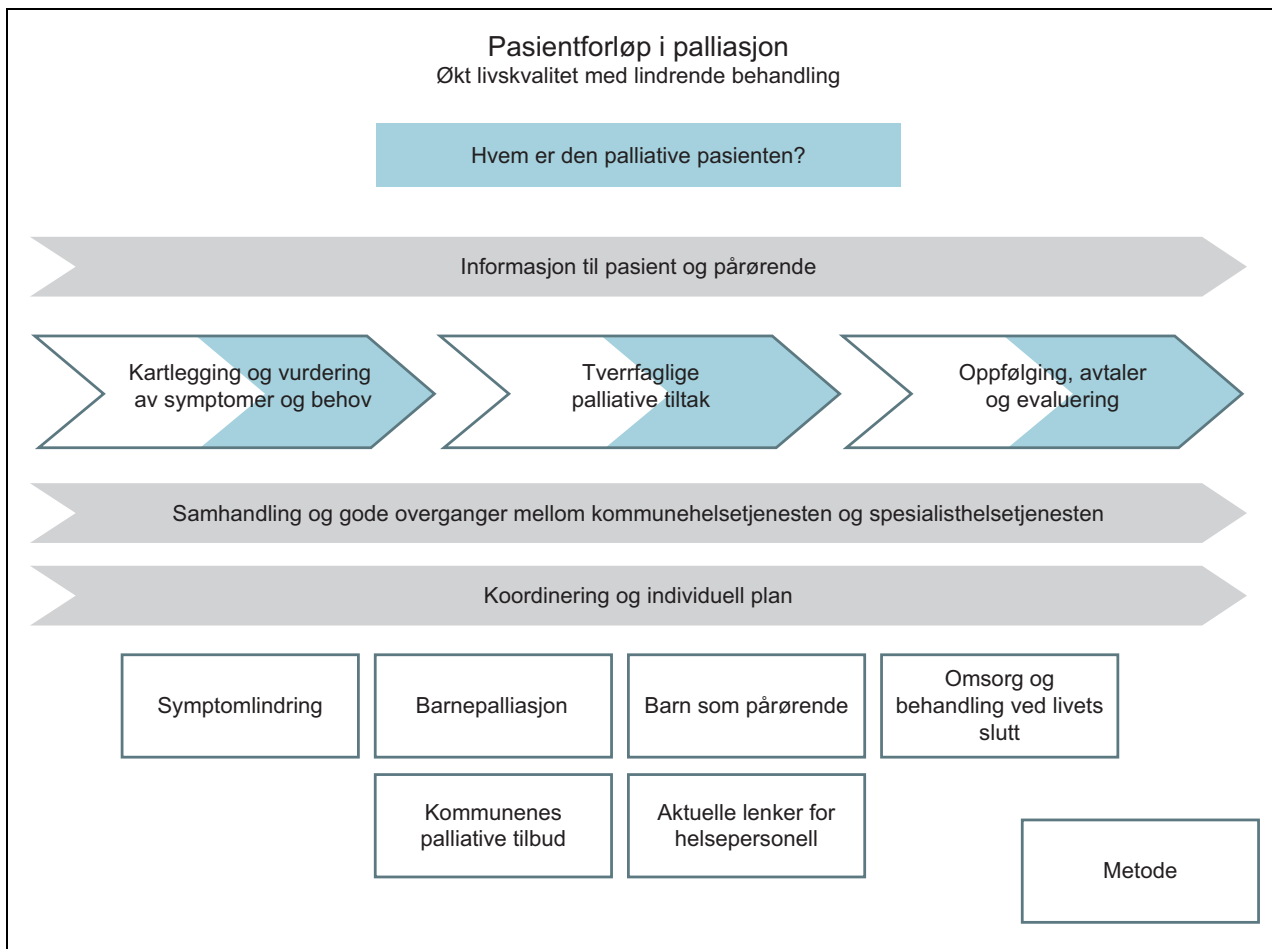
Pasientforløp i palliasjon
Økt livskvalitet med lindrende behandling

Hvem er den palliative pasienten?

Informasjon til pasient og pårørende

Kartlegging og vurdering av symptomer og behov

Tverrfaglige palliative tiltak

Oppfølging, avtaler og evaluering

Samhandling og gode overganger mellom kommunehelsetjenesten og spesialisthelsetjenesten

Koordinering og individuell plan

Symptomlindring

Barnepalliasjon

Barn som pårørende

Omsorg og behandling ved livets slutt

Kommunenes palliative tilbud

Aktuelle lenker for helsepersonell

Metode